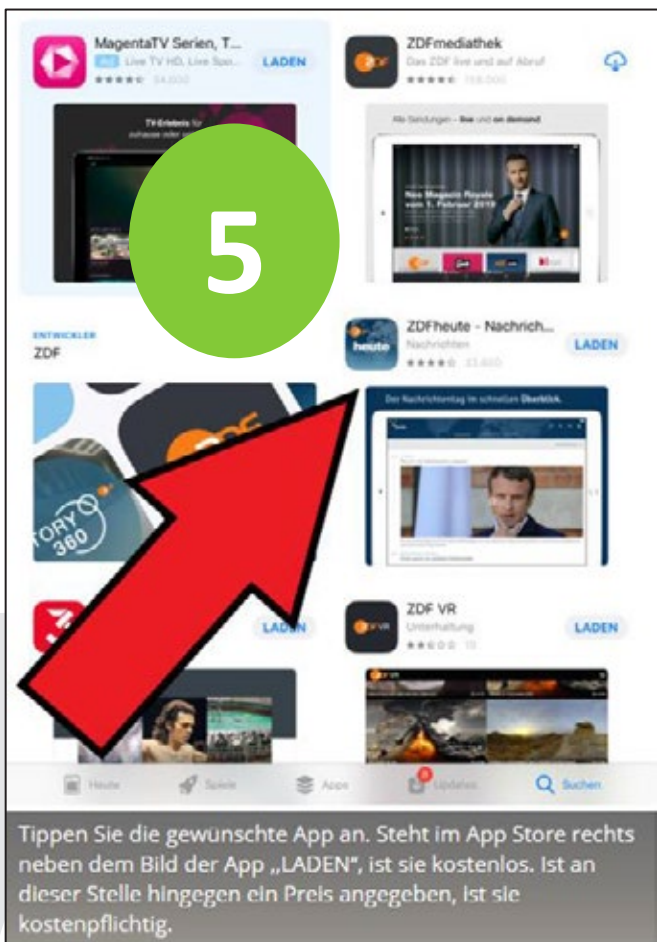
MagentaTV Serien, T...
Live TV HD, Live Spo...
LADEN

ZDFmediathek
Das ZDF live und auf Abruf

TV-Erlebnis für

Alle Sendungen – live und on demand

Neu: Magazin Royale vom 1. Februar 2019

5

ENTWICKLER
ZDF

ZDFheute - Nachrich...
Nachrichten
LADEN

Der Nachrichtentag im schnellen Überblick.

ZDF

STORY 360

LADEN

ZDF VR
Unterhaltung
LADEN

Heute
Spiele
Apps
Updates
Suchen

Tippen Sie die gewünschte App an. Steht im App Store rechts neben dem Bild der App „LADEN", ist sie kostenlos. Ist an dieser Stelle hingegen ein Preis angegeben, ist sie kostenpflichtig.